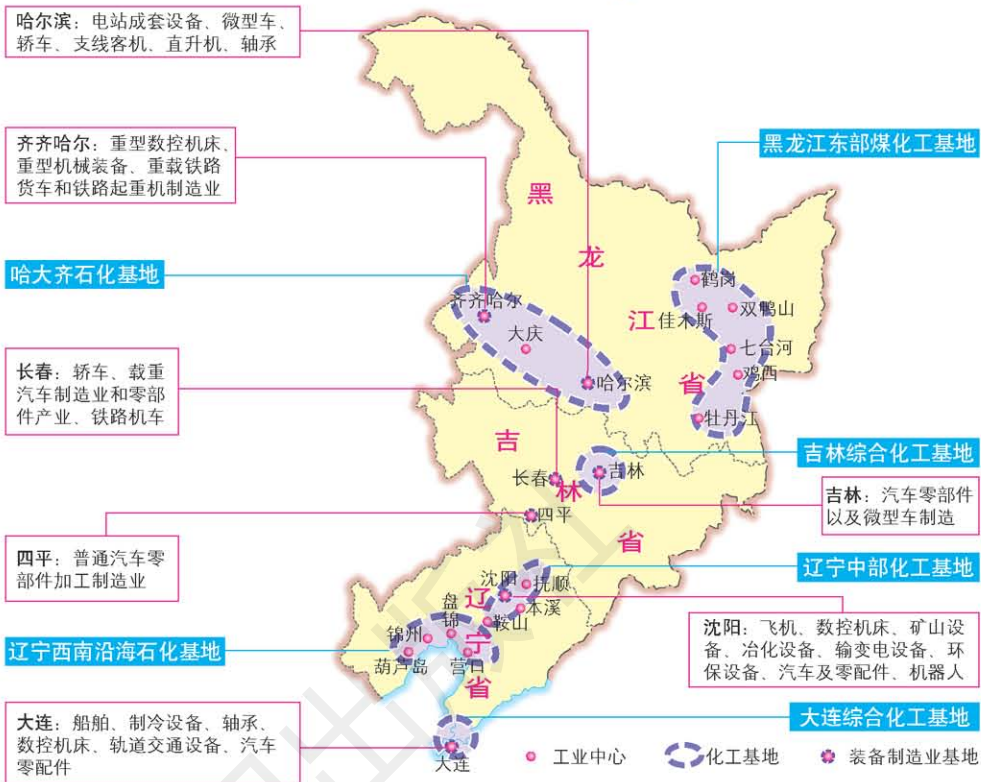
哈尔滨：电站成套设备、微型车、轿车、支线客机、直升机、轴承

齐齐哈尔：重型数控机床、重型机械装备、重载铁路货车和铁路起重机制造业

哈大齐石化基地

长春：轿车、载重汽车制造业和零部件产业、铁路机车

四平：普通汽车零部件加工制造业

辽宁西南沿海石化基地

大连：船舶、制冷设备、轴承、数控机床、轨道交通设备、汽车零配件

黑龙江东部煤化工基地

吉林综合化工基地

吉林：汽车零部件以及微型车制造

辽宁中部化工基地

沈阳：飞机、数控机床、矿山设备、冶化设备、输变电设备、环保设备、汽车及零配件、机器人

大连综合化工基地

黑龙江省

吉林省

辽宁省

齐齐哈尔
大庆
哈尔滨
鹤岗
双鸭山
佳木斯
七台河
鸡西
牡丹江
长春
吉林
四平
沈阳
抚顺
本溪
鞍山
盘锦
锦州
葫芦岛
营口
大连

工业中心
化工基地
装备制造业基地